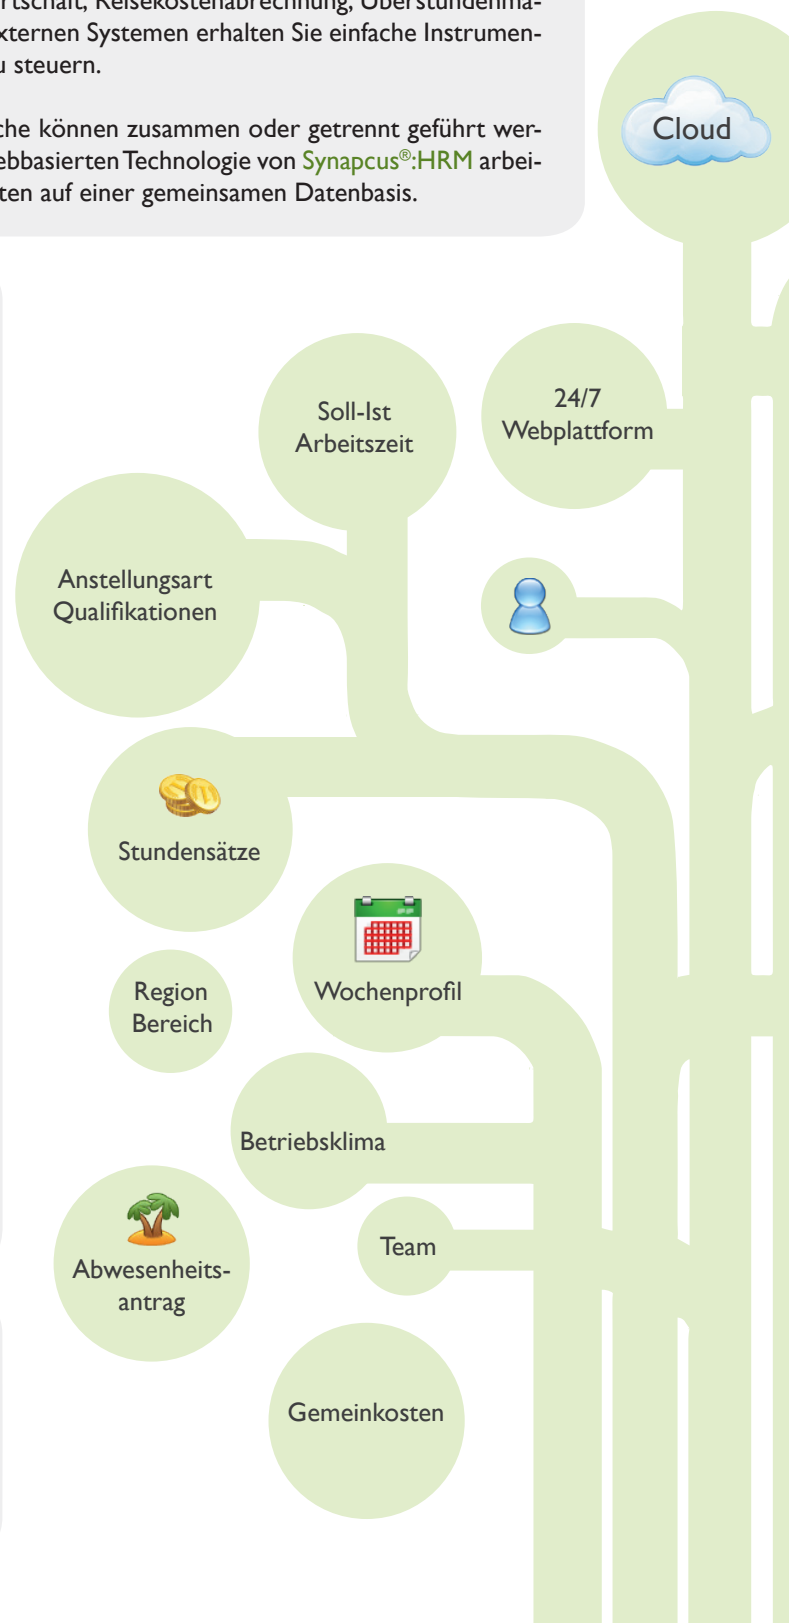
rtschaft, Reisekostenabrechnung, Überstundenma-
xternen Systemen erhalten Sie einfache Instrumen-
u steuern.

che können zusammen oder getrennt geführt wer-
ebbasierten Technologie von Synapcus®:HRM arbei-
ten auf einer gemeinsamen Datenbasis.

Cloud

Soll-Ist Arbeitszeit

24/7 Webplattform

Anstellungsart Qualifikationen

Stundensätze

Wochenprofil

Region Bereich

Betriebsklima

Team

Abwesenheitsantrag

Gemeinkosten